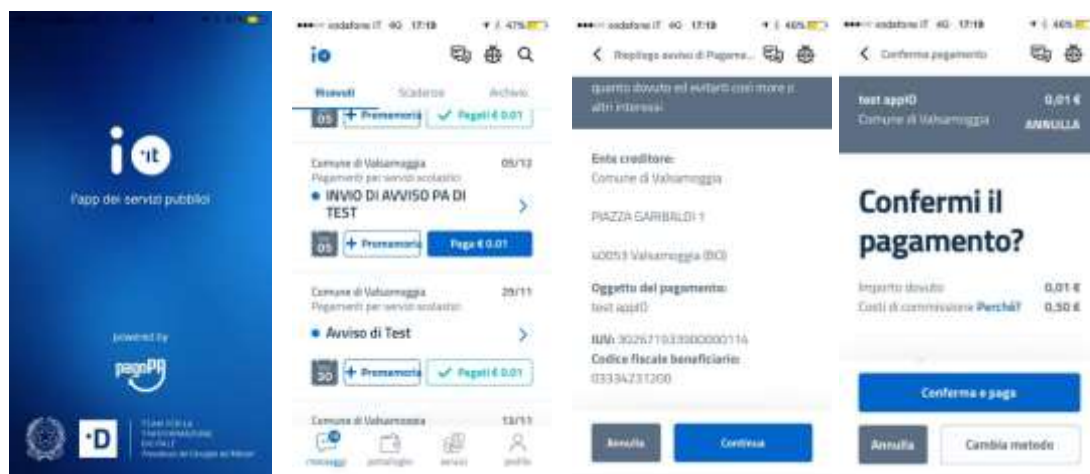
io ·it
l'app dei servizi pubblici
powered by
pagoPA
·D
TEAM PER LA TRASFORMAZIONE DIGITALE
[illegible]

●●●○○ vodafone IT 4G 17:18
io
Ricevuti
Scadenze
Archivio
05
+ Promemoria
✓ Pagati € 0.01
Comune di Valsamoggia
05/12
Pagamenti per servizi scolastici
● INVIO DI AVVISO PA DI TEST
05
+ Promemoria
Paga € 0.01
Comune di Valsamoggia
29/11
Pagamenti per servizi scolastici
● Avviso di Test
30
+ Promemoria
✓ Pagati € 0.01
Comune di Valsamoggia
13/11
messaggi
portafoglio
servizi
profilo

●●●○○ vodafone IT 4G 17:18
< Riepilogo avviso di Pagame...
quanto dovuto ed evitarti così more e altri interessi
Ente creditore:
Comune di Valsamoggia
PIAZZA GARIBALDI 1
40053 Valsamoggia (BO)
Oggetto del pagamento:
test appIO
IUV: 302671933000000114
Codice fiscale beneficiario:
03334231200
Annulla
Continua

●●●○○ vodafone IT 4G 17:18
< Conferma pagamento
test appIO
0,01 €
Comune di Valsamoggia
ANNULLA
Confermi il pagamento?
Importo dovuto
0,01 €
Costi di commissione Perché?
0,50 €
Conferma e paga
Annulla
Cambia metodo